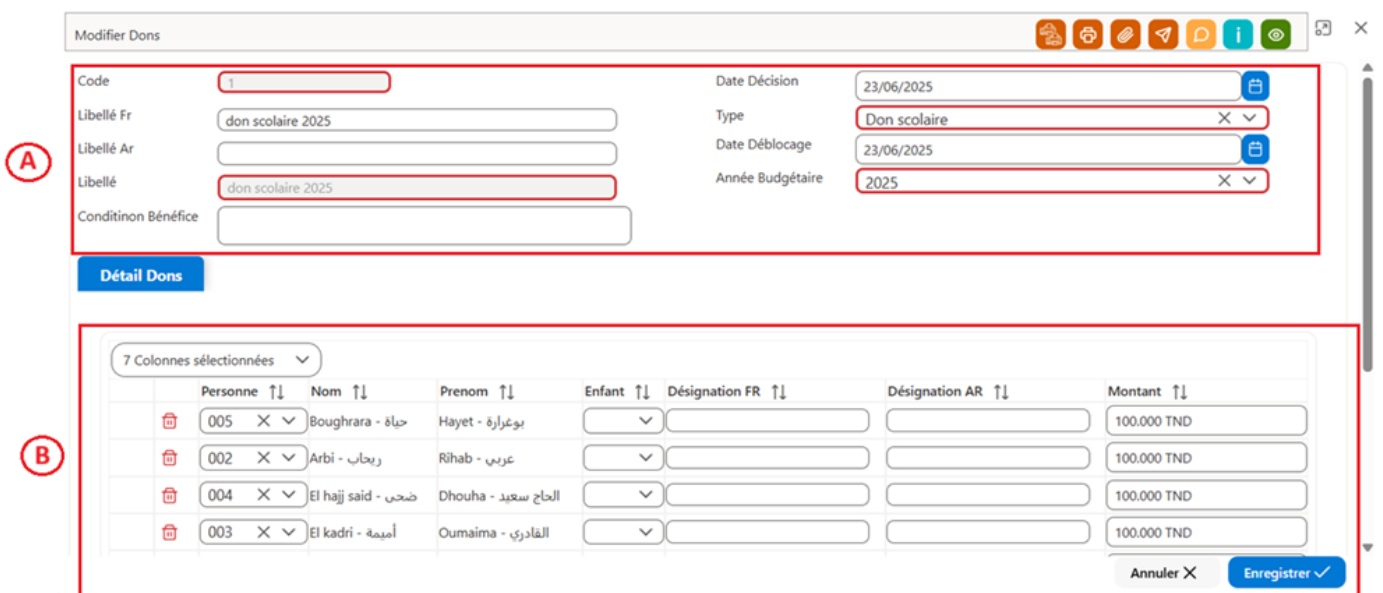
Modifier Dons

Code
1
Libellé Fr
don scolaire 2025
Libellé Ar
Libellé
don scolaire 2025
Conditinon Bénéfice

Date Décision
23/06/2025
Type
Don scolaire
Date Déblocage
23/06/2025
Année Budgétaire
2025

A

Détail Dons

7 Colonnes sélectionnées

B

| | Personne | Nom | Prenom | Enfant | Désignation FR | Désignation AR | Montant |
|---|---|---|---|---|---|---|---|
| | 005 | Boughrara - حياة | Hayet - بوغرارة | | | | 100.000 TND |
| | 002 | Arbi - ريحاب | Rihab - عربي | | | | 100.000 TND |
| | 004 | El hajj said - ضحى | Dhouha - الحاج سعيد | | | | 100.000 TND |
| | 003 | El kadri - أميمة | Oumaima - القادري | | | | 100.000 TND |

Annuler
Enregistrer